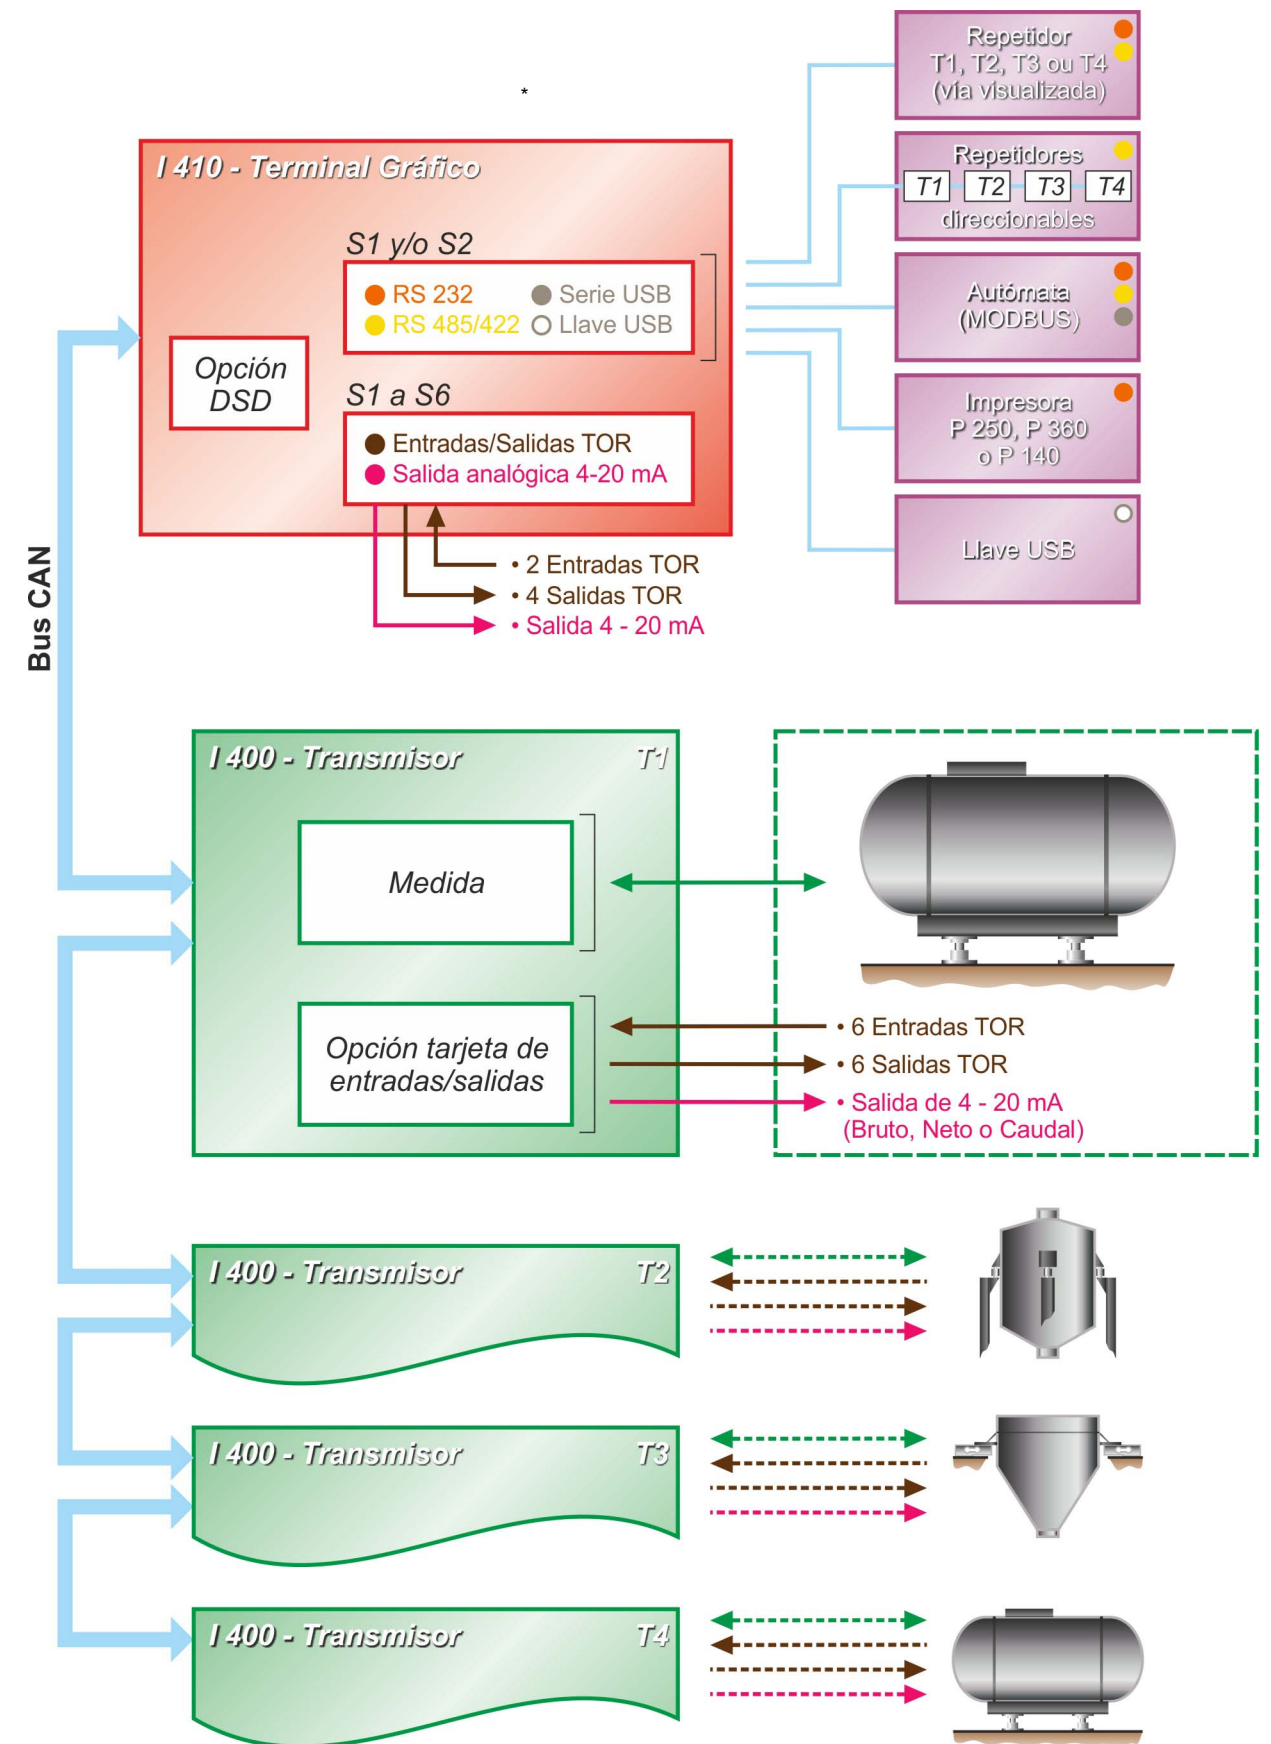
*

I 410 - Terminal Gráfico

S1 y/o S2

RS 232
Serie USB
RS 485/422
Llave USB

Opción DSD

S1 a S6

Entradas/Salidas TOR
Salida analógica 4-20 mA

• 2 Entradas TOR
• 4 Salidas TOR
• Salida 4 - 20 mA

Repetidor T1, T2, T3 ou T4 (via visualizada)

Repetidores
T1 T2 T3 T4
direccionables

Autómata (MODBUS)

Impresora P 250, P 360 o P 140

Llave USB

Bus CAN

I 400 - Transmisor T1

Medida

Opción tarjeta de entradas/salidas

• 6 Entradas TOR
• 6 Salidas TOR
• Salida de 4 - 20 mA (Bruto, Neto o Caudal)

I 400 - Transmisor T2

I 400 - Transmisor T3

I 400 - Transmisor T4